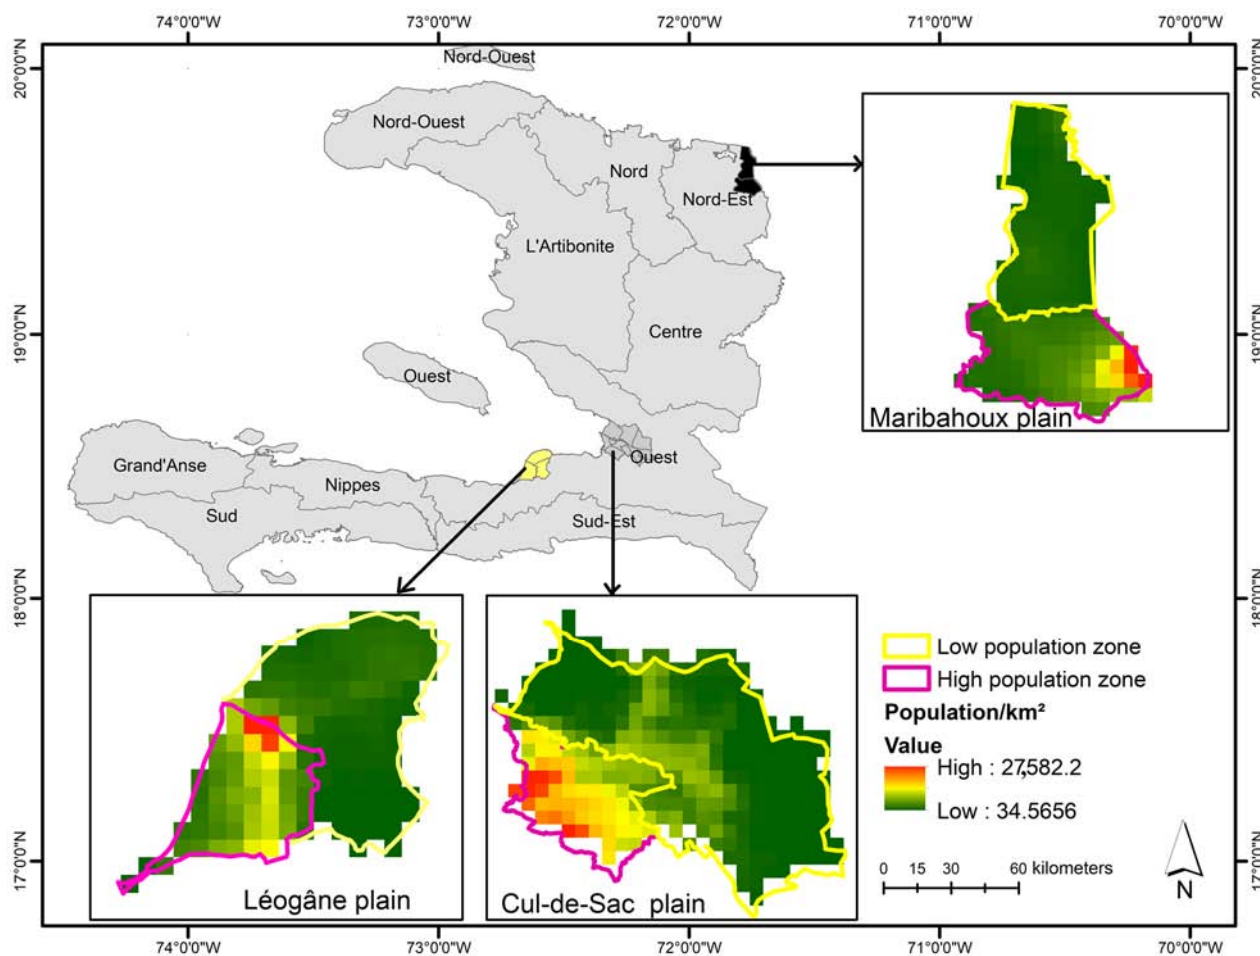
74°0'0"W 73°0'0"W 72°0'0"W 71°0'0"W 70°0'0"W

20°0'0"N 19°0'0"N 18°0'0"N 17°0'0"N

20°0'0"N 19°0'0"N 18°0'0"N 17°0'0"N

Nord-Ouest

Nord-Ouest

Nord

Nord-Est

L'Artibonite

Centre

Ouest

Ouest

Grand'Anse

Nippes

Sud

Sud-Est

Maribahoux plain

Léogâne plain

Cul-de-Sac plain

Low population zone

High population zone

Population/km²

Value

High : 27,582.2

Low : 34.5656

0 15 30 60 kilometers

N

74°0'0"W 73°0'0"W 72°0'0"W 71°0'0"W 70°0'0"W